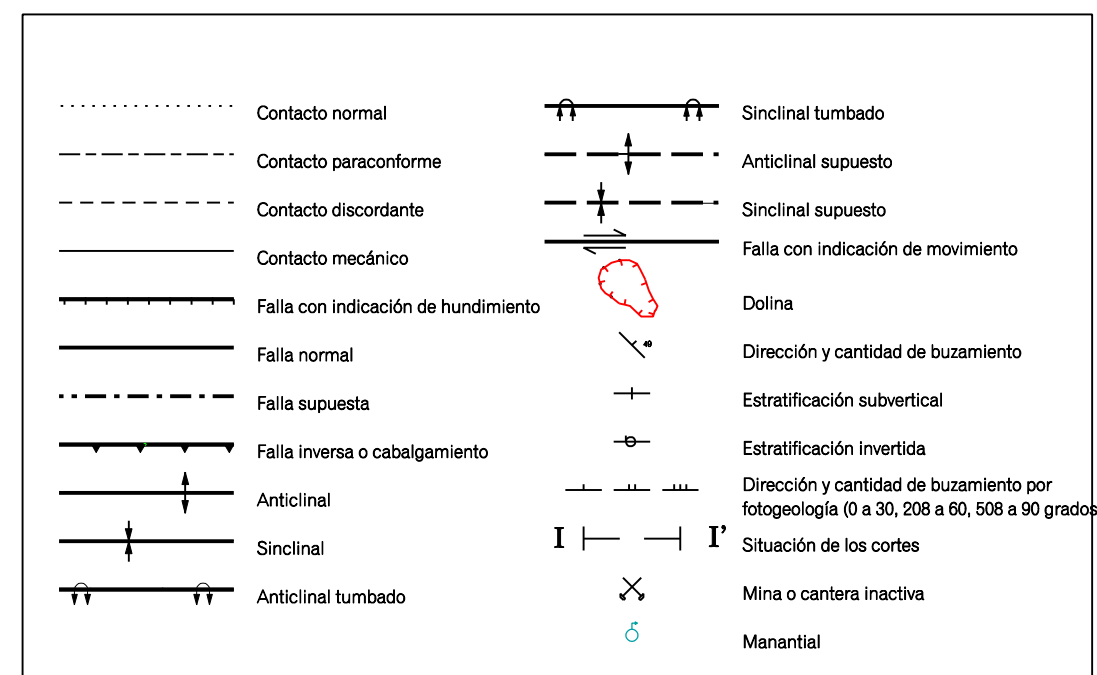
Contacto normal

Contacto paraconforme

Contacto discordante

Contacto mecánico

Falla con indicación de hundimiento

Falla normal

Falla supuesta

Falla inversa o cabalgamiento

Anticlinal

Sinclinal

Anticlinal tumbado

Sinclinal tumbado

Anticlinal supuesto

Sinclinal supuesto

Falla con indicación de movimiento

Dolina

49

Dirección y cantidad de buzamiento

Estratificación subvertical

Estratificación invertida

Dirección y cantidad de buzamiento por fotogeología (0 a 30, 208 a 60, 508 a 90 grados

I I'

Situación de los cortes

Mina o cantera inactiva

Manantial